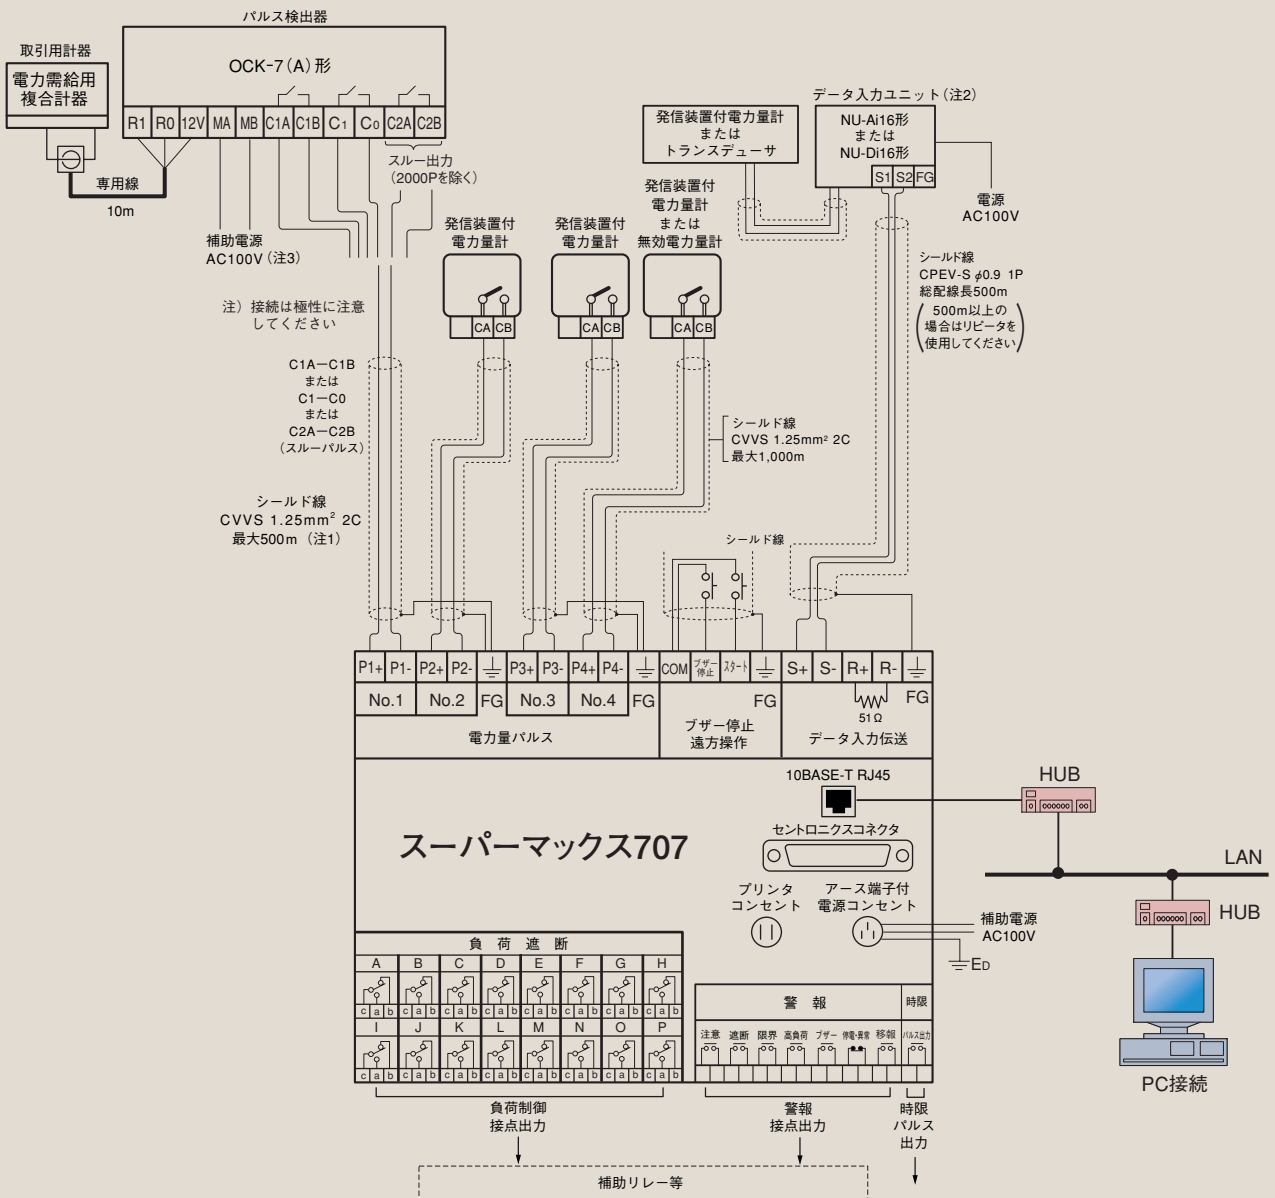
パルス検出器

取引用計器

電力需給用複合計器

OCK-7（A）形

R1 R0 12V MA MB C1A C1B $C_1$ $C_0$ C2A C2B

スルー出力（2000Pを除く）

専用線

10m

補助電源 AC100V（注3）

データ入力ユニット（注2）

発信装置付電力量計 または トランスデューサ

NU-Ai16形 または NU-Di16形

S1 S2 FG

電源 AC100V

発信装置付電力量計

発信装置付電力量計

発信装置付電力量計 または 無効電力量計

CA CB

CA CB

CA CB

注）接続は極性に注意してください

シールド線 CPEV-S $\phi$0.9 1P 総配線長500m （500m以上の場合はリピータを使用してください）

C1A－C1B または C1－C0 または C2A－C2B （スルーパルス）

シールド線 CVVS 1.25mm² 2C 最大1,000m

シールド線 CVVS 1.25mm² 2C 最大500m（注1）

シールド線

P1+ P1- P2+ P2- ⏚ P3+ P3- P4+ P4- ⏚ COM ブザー停止 スタート ⏚ S+ S- R+ R- ⏚

No.1 No.2 FG No.3 No.4 FG FG 51Ω FG

電力量パルス

ブザー停止 遠方操作

データ入力伝送

10BASE-T RJ45

HUB

セントロニクスコネクタ

スーパーマックス707

LAN

プリンタ コンセント

アース端子付 電源コンセント

HUB

補助電源 AC100V

$E_D$

負 荷 遮 断

A B C D E F G H

c a b c a b c a b c a b c a b c a b c a b c a b

I J K L M N O P

c a b c a b c a b c a b c a b c a b c a b c a b

警 報

時限

注意 遮断 限界 高負荷 ブザー 停電・異常 移報 パルス出力

PC接続

負荷制御 接点出力

警報 接点出力

時限 パルス 出力

補助リレー等